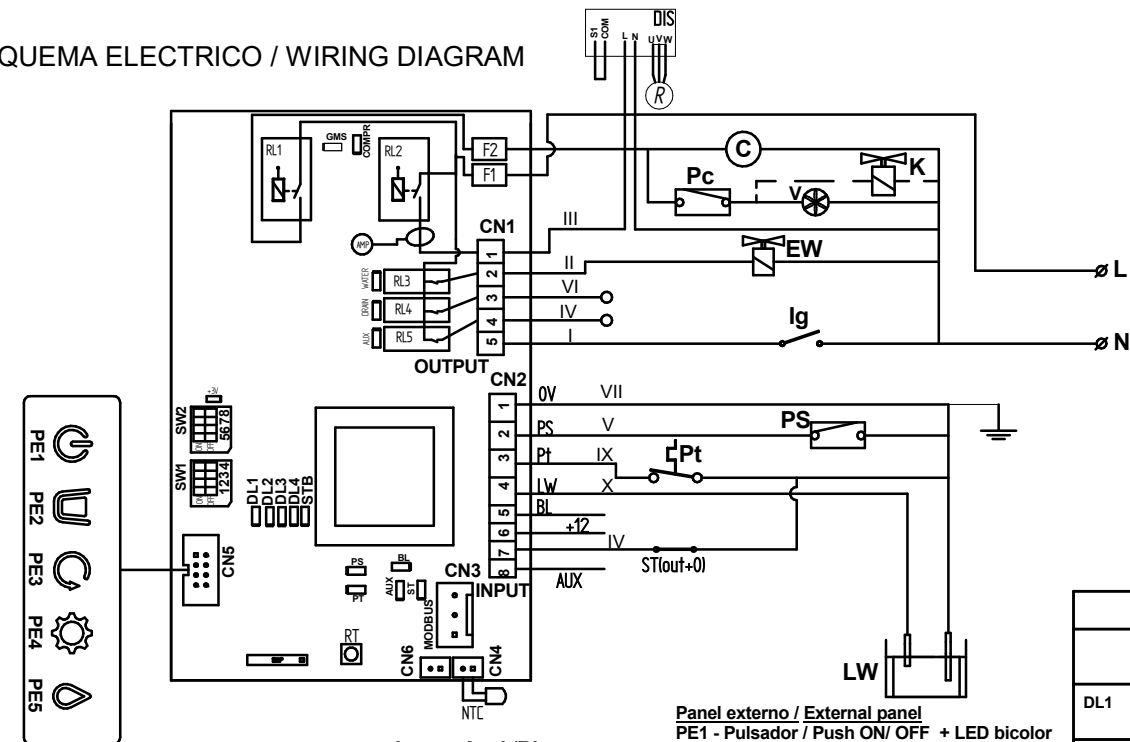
QUEMA ELECTRICO / WIRING DIAGRAM

DIS
S1 COM L N U V W
R

GMS COMPR
RL1 RL2
F2 F1
C
Pc
V
K
AMP
CN1
III
1
EW
2 II
WATER RL3
DRAIN RL4
AUX RL5
3 VI
4 IV
5 I
Ig
L
N
OUTPUT
CN2
0V VII
1
PS V
2
PS
Pt IX
3
Pt
LW X
4
BL
5
+12
6
IV
7
ST(out+0)
AUX
8
SW2 5678
SW1 1234
DL1 DL2 DL3 DL4 STB
CN5
PS BL
PT
AUX ST
CN3
INPUT
MODBUS
RT
CN6 CN4
NTC
LW

PE1
PE2
PE3
PE4
PE5

Panel externo / External panel
PE1 - Pulsador / Push ON/ OFF + LED bicolor

DL1